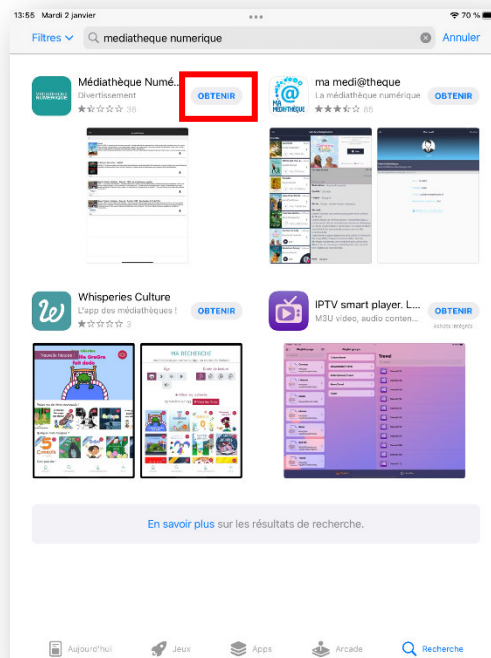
13:55 Mardi 2 janvier
70 %

Filtres
mediatheque numerique
Annuler

Médiathèque Numé...
Divertissement
36
OBTENIR

ma medi@theque
La médiathèque numérique
85
OBTENIR

MA MEDIATHEQUE

Whisperies Culture
L'app des médiathèques !
3
OBTENIR

IPTV smart player. L...
M3U video, audio conten...
OBTENIR
Achats intégrés

MA RECHERCHE

En savoir plus sur les résultats de recherche.

Aujourd'hui
Jeux
Apps
Arcade
Recherche